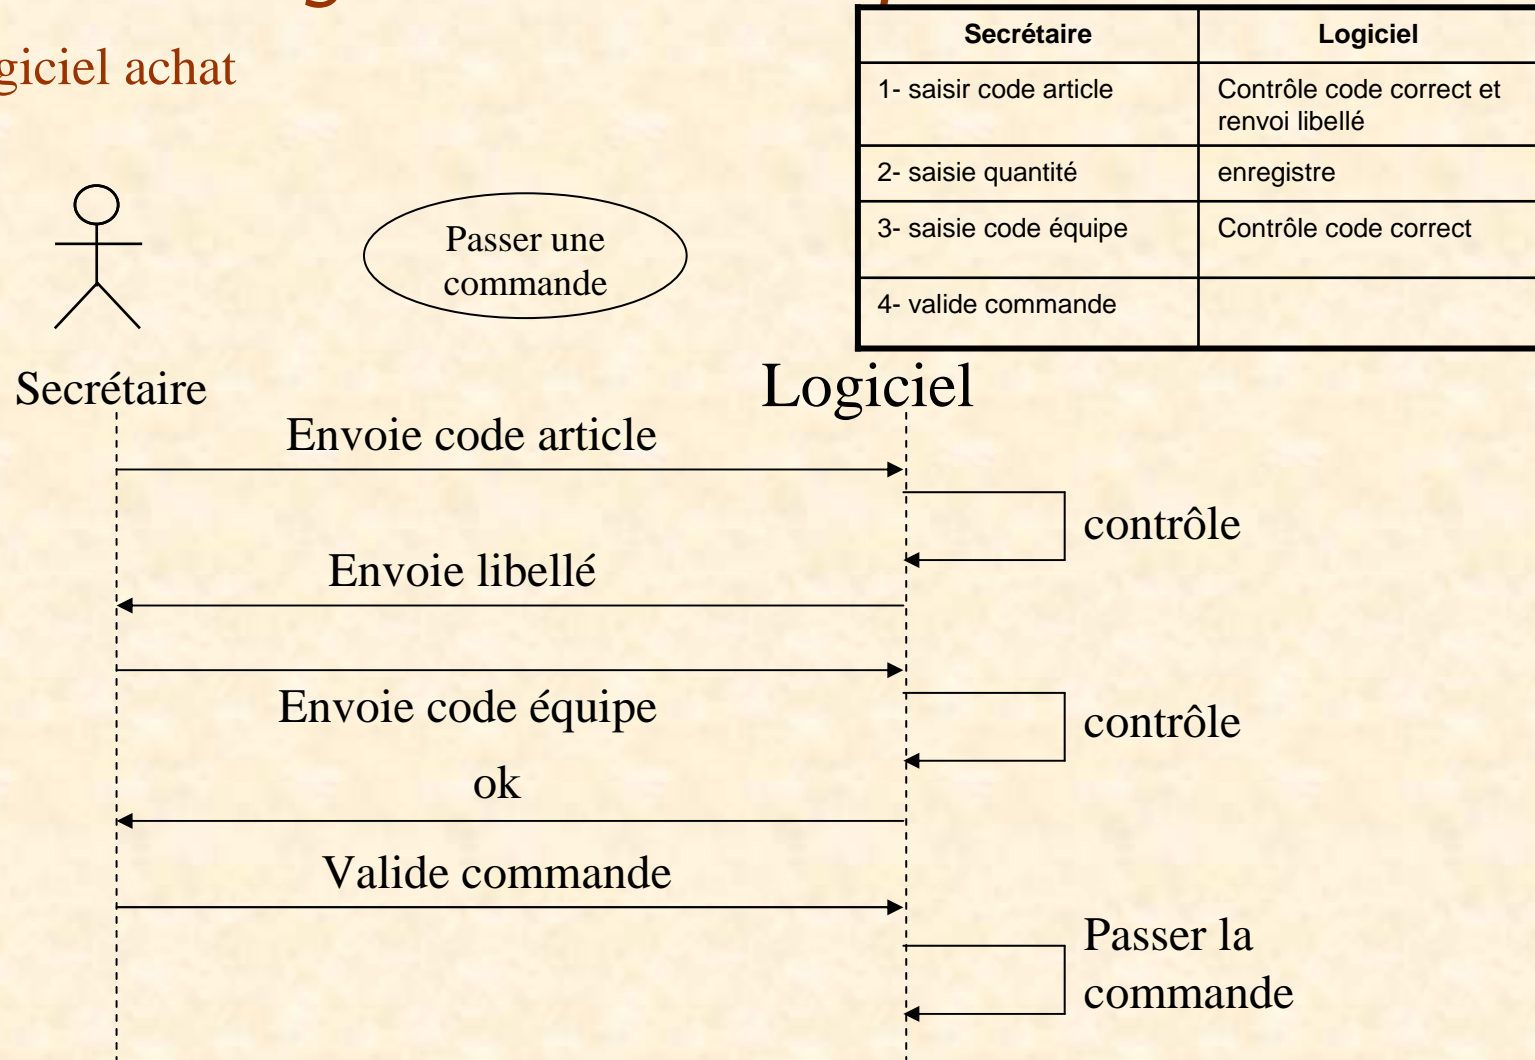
giciel achat

| Secrétaire | Logiciel |
|---|---|
| 1- saisir code article | Contrôle code correct et renvoi libellé |
| 2- saisie quantité | enregistre |
| 3- saisie code équipe | Contrôle code correct |
| 4- valide commande | |

Passer une commande

Secrétaire

Logiciel

Envoie code article

contrôle

Envoie libellé

Envoie code équipe

contrôle

ok

Valide commande

Passer la commande